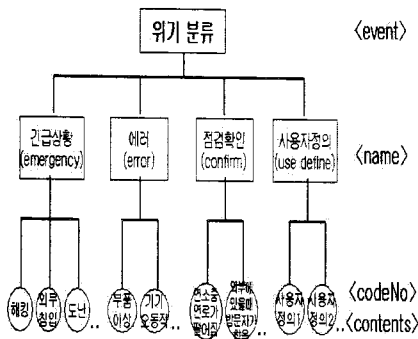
위기 분류

〈event〉

긴급상황 (emergency)

에러 (error)

점검확인 (confirm)

사용자정의 (use define)

〈name〉

해킹

외부 침입

도난

..

부품 이상

기기 오동작

..

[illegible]

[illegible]

..

사용자 정의1

사용자 정의2

..

〈codeNo〉

..〈contents〉